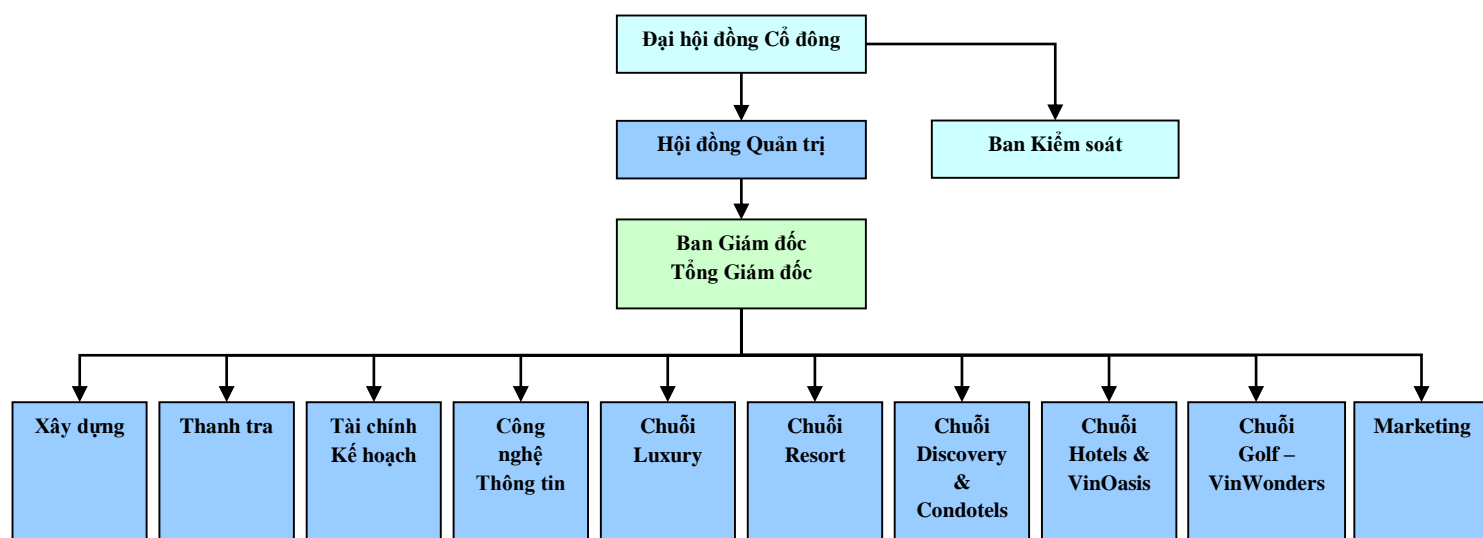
Đại hội đồng Cổ đông

Hội đồng Quản trị

Ban Kiểm soát

Ban Giám đốc
Tổng Giám đốc

Xây dựng

Thanh tra

Tài chính Kế hoạch

Công nghệ Thông tin

Chuỗi Luxury

Chuỗi Resort

Chuỗi Discovery & Condotels

Chuỗi Hotels & VinOasis

Chuỗi Golf – VinWonders

Marketing